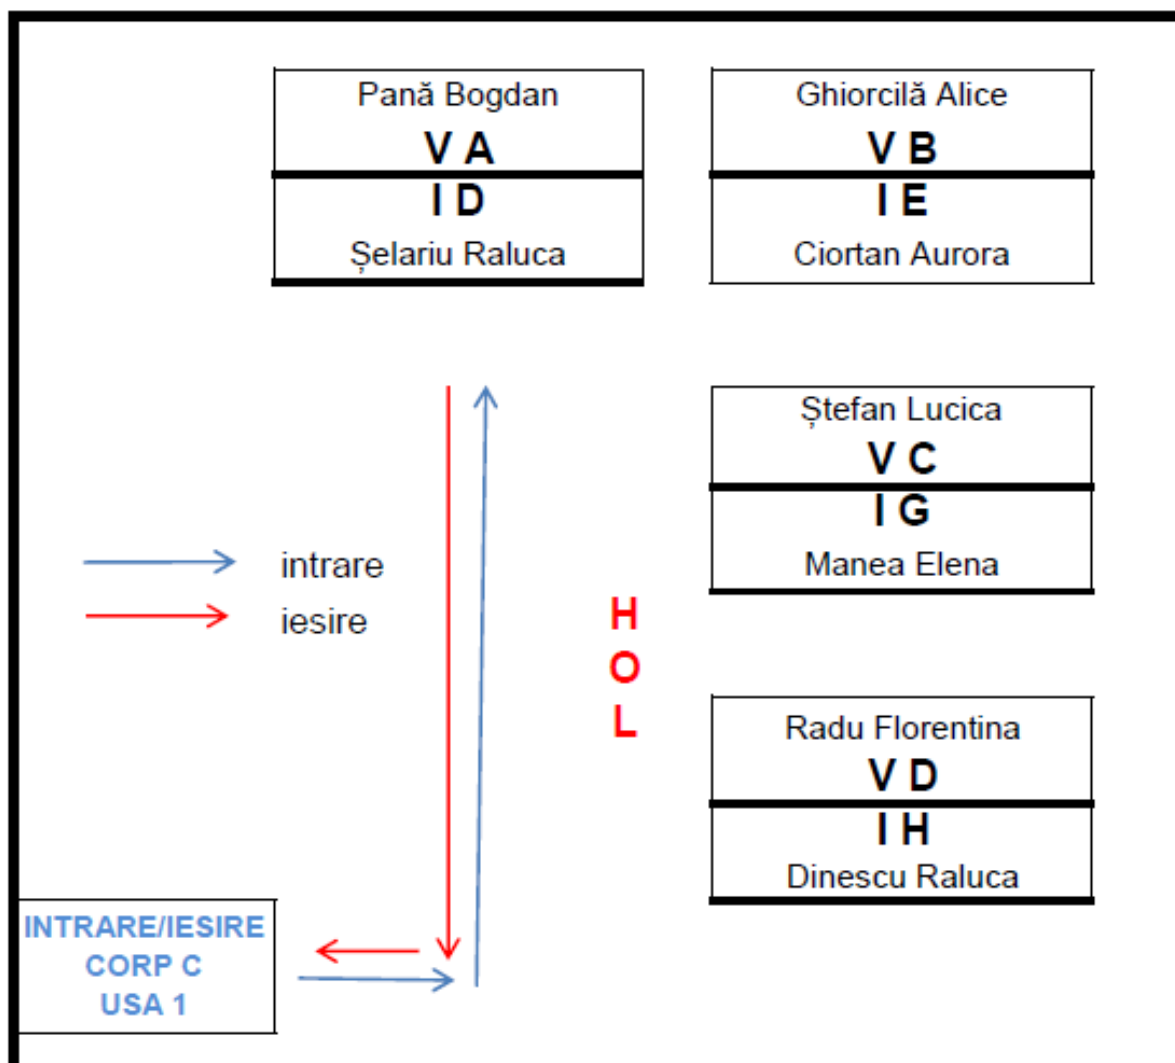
Pană Bogdan
V A
I D
Șelariu Raluca

Ghiorcilă Alice
V B
I E
Ciortan Aurora

Ștefan Lucica
V C
I G
Manea Elena

intrare
iesire

H
O
L

Radu Florentina
V D
I H
Dinescu Raluca

INTRARE/IESIRE
CORP C
USA 1